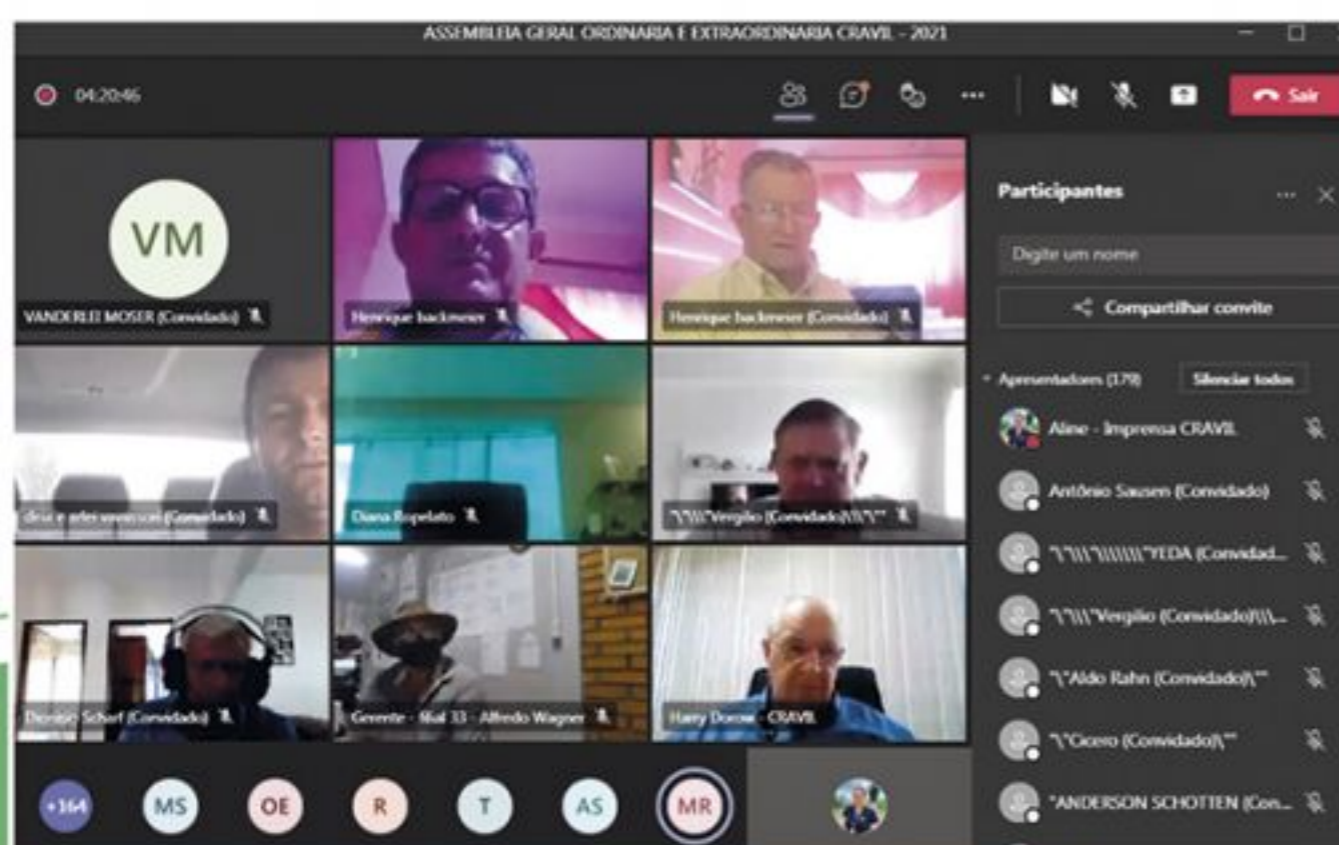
ASSEMBLEIA GERAL ORDINARIA E EXTRAORDINARIA CRAVIL - 2021

04:20:46

Sair

VM

VANDERLEI MOSER (Convidado)

Henrique backmeier

Henrique backmeier (Convidado)

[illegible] (Convidado)

Diana Ropelato

"\"\\\"Vergilio (Convidado)\\\"\"

Dionisio Scharf (Convidado)

Gerente - filial 33 - Alfredo Wagner

Harry Dorow - CRAVIL

+164 MS OE R T AS MR

Participantes

Digite um nome

Compartilhar convite

Apresentadores (179)

Silenciar todos

Aline - Imprensa CRAVIL

Antônio Sausen (Convidado)

"\"\\\"\\\\\\\"YEDA (Convidad...

"\"\\\"Vergilio (Convidado)\\\...

"\"Aldo Rahn (Convidado)\""

"\"Cicero (Convidado)\""

"ANDERSON SCHOTTEN (Con...